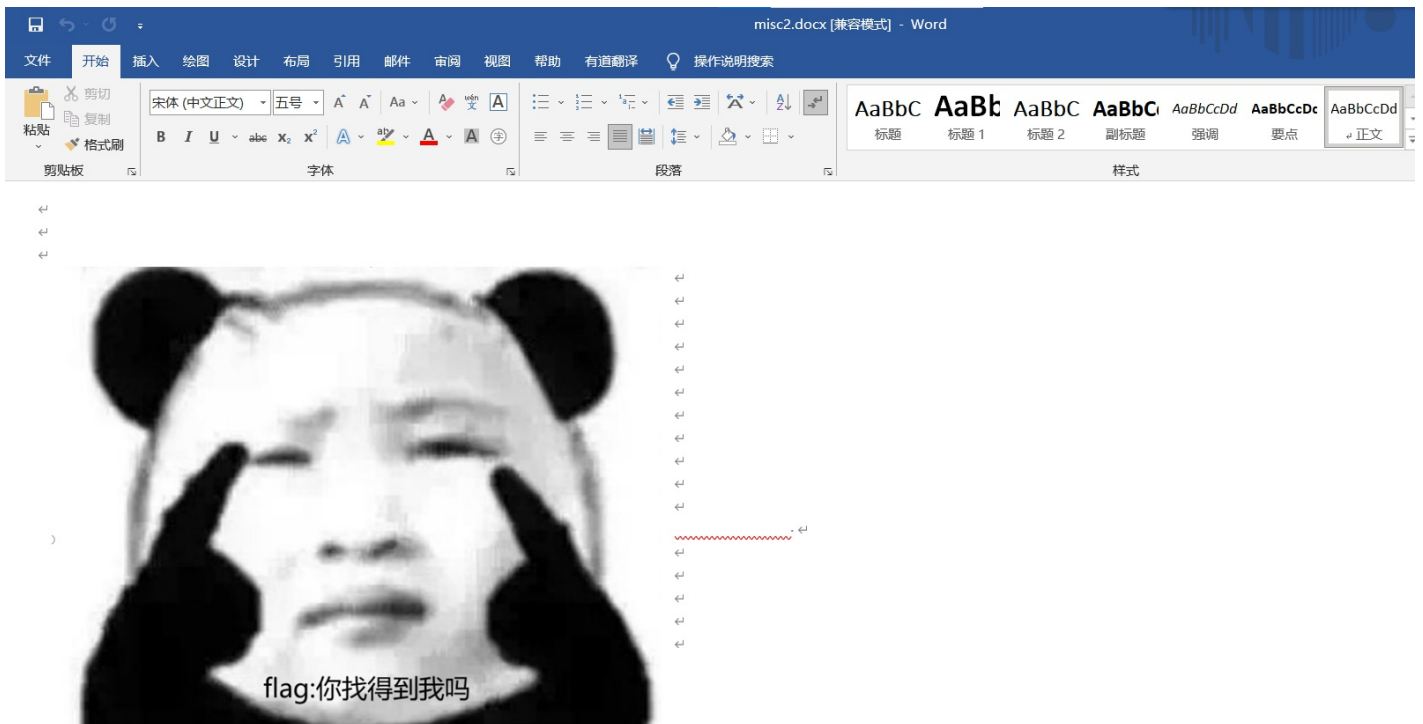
misc2.docx [兼容模式] - Word

文件 开始 插入 绘图 设计 布局 引用 邮件 审阅 视图 帮助 有道翻译 操作说明搜索

粘贴 剪切 复制 格式刷
剪贴板

宋体 (中文正文) 五号
B I U abc $x_2$ $x^2$
字体

段落

AaBbC 标题
AaBb 标题 1
AaBbC 标题 2
AaBbC 副标题
AaBbCcDd 强调
AaBbCcDc 要点
AaBbCcDd 正文
样式

flag:你找得到我吗